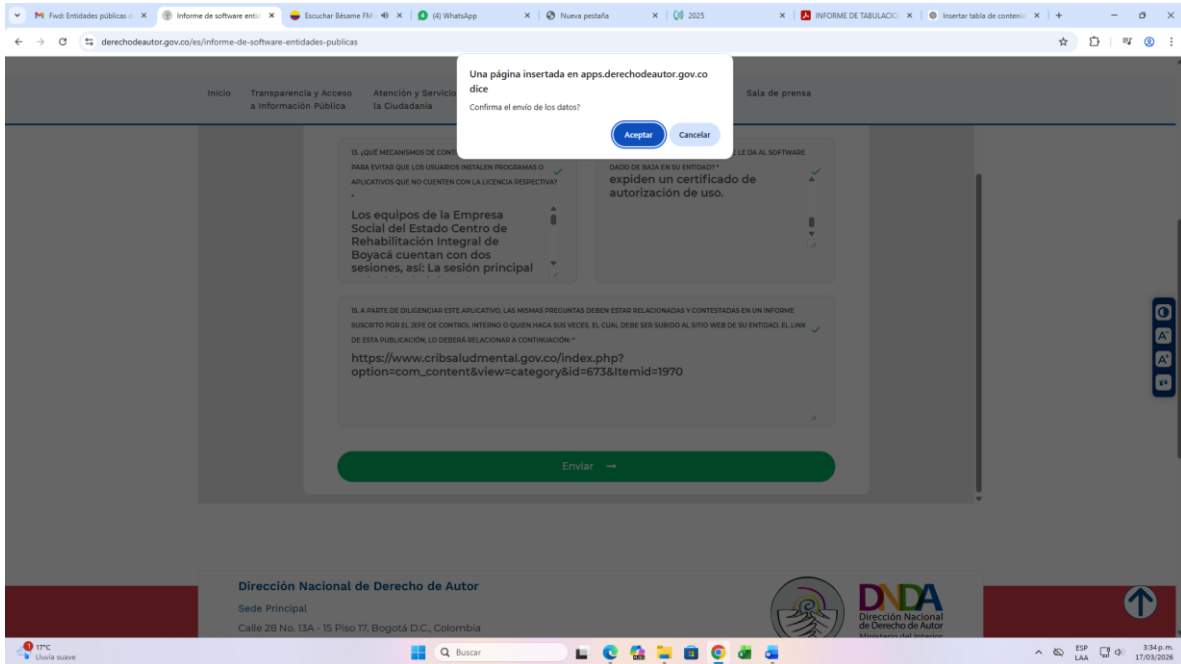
Fwd: Entidades públicas | Informe de software entid | Escuchar Bésame FM | (4) WhatsApp | Nueva pestaña | 2025 | INFORME DE TABULACIÓ | Insertar tabla de conteni | +

derechodeautor.gov.co/es/informe-de-software-entidades-publicas

Inicio | Transparencia y Acceso a Información Pública | Atención y Servicio a la Ciudadanía | Sala de prensa

Una página insertada en apps.derechodeautor.gov.co dice
Confirma el envío de los datos?
Aceptar | Cancelar

13. ¿QUÉ MECANISMOS DE CONT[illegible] PARA EVITAR QUE LOS USUARIOS INSTALEN PROGRAMAS O APLICATIVOS QUE NO CUENTEN CON LA LICENCIA RESPECTIVA? *

Los equipos de la Empresa Social del Estado Centro de Rehabilitación Integral de Boyacá cuentan con dos sesiones, así: La sesión principal

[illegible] LE DA AL SOFTWARE DADO DE BAJA EN SU ENTIDAD? *

expiden un certificado de autorización de uso.

15. A PARTE DE DILIGENCIAR ESTE APLICATIVO, LAS MISMAS PREGUNTAS DEBEN ESTAR RELACIONADAS Y CONTESTADAS EN UN INFORME SUSCRITO POR EL JEFE DE CONTROL INTERNO O QUIEN HAGA SUS VECES, EL CUAL DEBE SER SUBIDO AL SITIO WEB DE SU ENTIDAD. EL LINK DE ESTA PUBLICACIÓN, LO DEBERÁ RELACIONAR A CONTINUACIÓN: *

https://www.cribsaludmental.gov.co/index.php?option=com_content&view=category&id=673&Itemid=1970

Enviar →

Dirección Nacional de Derecho de Autor
Sede Principal
Calle 28 No. 13A - 15 Piso 17, Bogotá D.C., Colombia

DNDA
Dirección Nacional de Derecho de Autor
Ministerio del Interior

17°C Lluvia suave
Buscar
ESP LAA
3:34 p. m. 17/03/2026